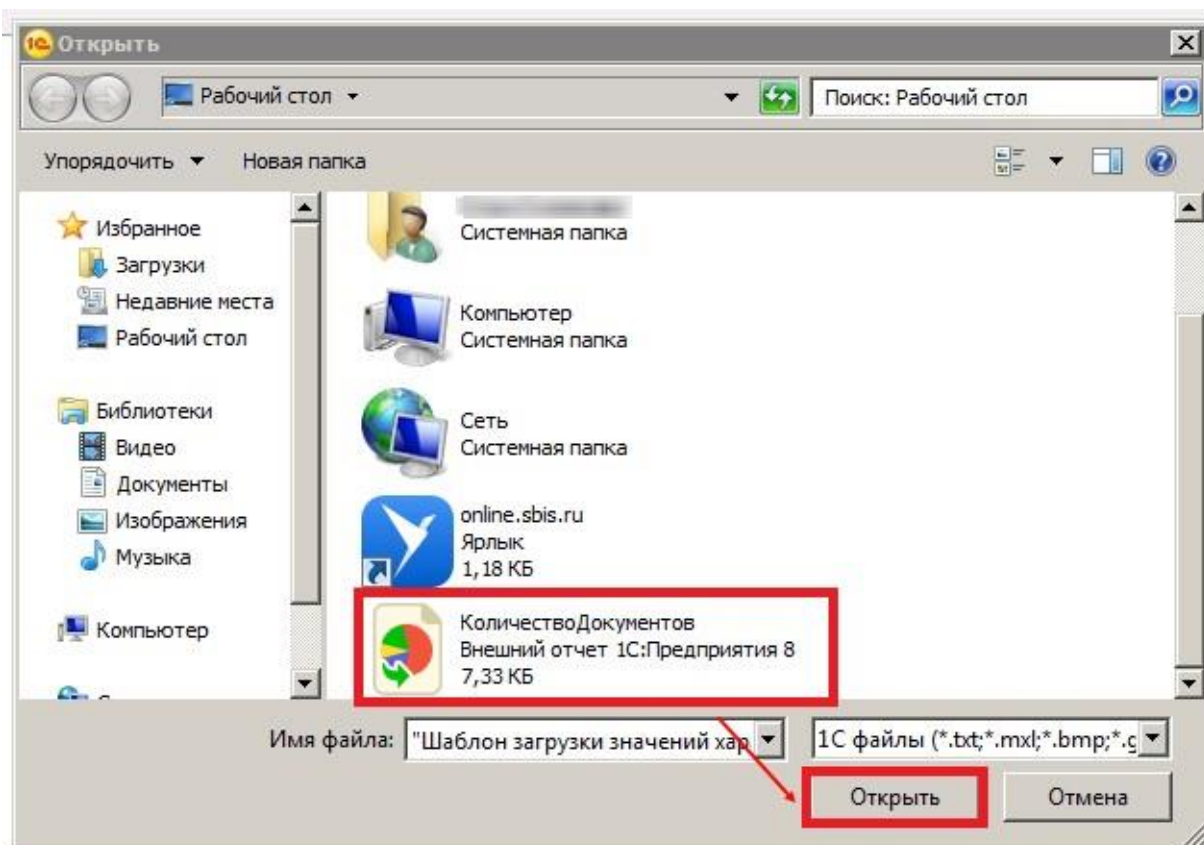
Открыть

Рабочий стол

Поиск: Рабочий стол

Упорядочить ▾ Новая папка

Избранное
Загрузки
Недавние места
Рабочий стол

Библиотеки
Видео
Документы
Изображения
Музыка

Компьютер

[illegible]
Системная папка

Компьютер
Системная папка

Сеть
Системная папка

online.sbis.ru
Ярлык
1,18 КБ

КоличествоДокументов
Внешний отчет 1С:Предприятия 8
7,33 КБ

Имя файла: "Шаблон загрузки значений хар

1С файлы (*.txt;*.mxl;*.bmp;*.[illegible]

Открыть

Отмена